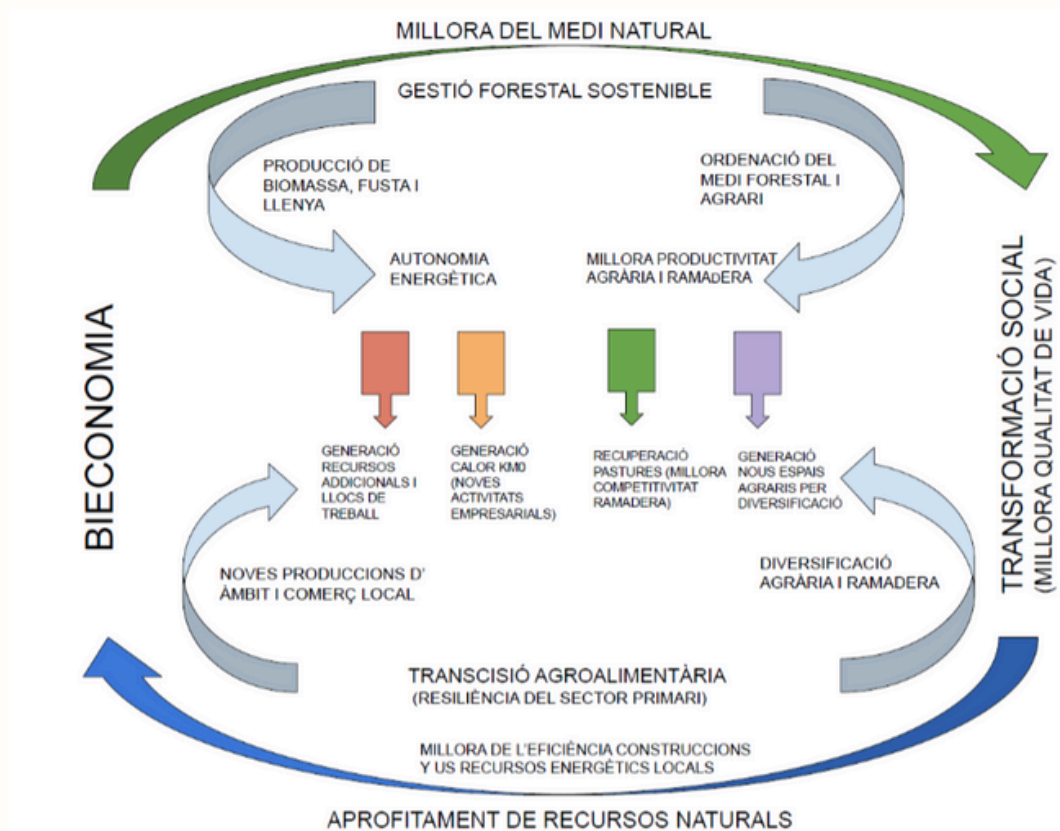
MILLORA DEL MEDI NATURAL

GESTIÓ FORESTAL SOSTENIBLE

PRODUCCIÓ DE BIOMASSA, FUSTA I LLENYA

ORDENACIÓ DEL MEDI FORESTAL I AGRARI

AUTONOMIA ENERGÈTICA

MILLORA PRODUCTIVITAT AGRÀRIA I RAMADERA

BIECONOMIA

TRANSFORMACIÓ SOCIAL (MILLORA QUALITAT DE VIDA)

GENERACIÓ RECURSOS ADDICIONALS I LLOCS DE TREBALL

GENERACIÓ CALOR KM0 (NOVES ACTIVITATS EMPRESARIALS)

RECUPERACIÓ PASTURES (MILLORA COMPETITIVITAT RAMADERA)

GENERACIÓ NOUS ESPAIS AGRARIS PER DIVERSIFICACIÓ

NOVES PRODUCCIONS D' ÀMBIT I COMERÇ LOCAL

DIVERSIFICACIÓ AGRÀRIA I RAMADERA

TRANSCISIÓ AGROALIMENTÀRIA (RESILIÈNCIA DEL SECTOR PRIMARI)

MILLORA DE L'EFICIÈNCIA CONSTRUCCIONS Y US RECURSOS ENERGÈTICS LOCALS

APROFITAMENT DE RECURSOS NATURALS